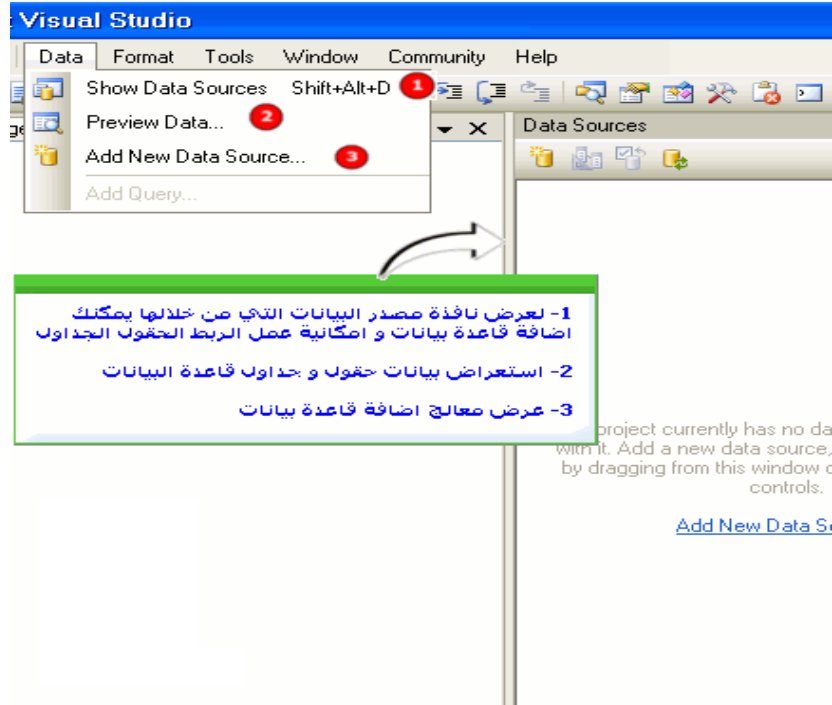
Visual Studio

Data Format Tools Window Community Help

Show Data Sources Shift+Alt+D 1
Preview Data... 2
Add New Data Source... 3
Add Query...

Data Sources

1- لعرض نافذة مصدر البيانات التي من خلالها يمكنك اضافة قاعدة بيانات و امكانية عمل الربط الحقول الجداول

2- استعراض بيانات حقول و جداول قاعدة البيانات

3- عرض معالج اضافة قاعدة بيانات

project currently has no da with it. Add a new data source, by dragging from this window o controls.

Add New Data So